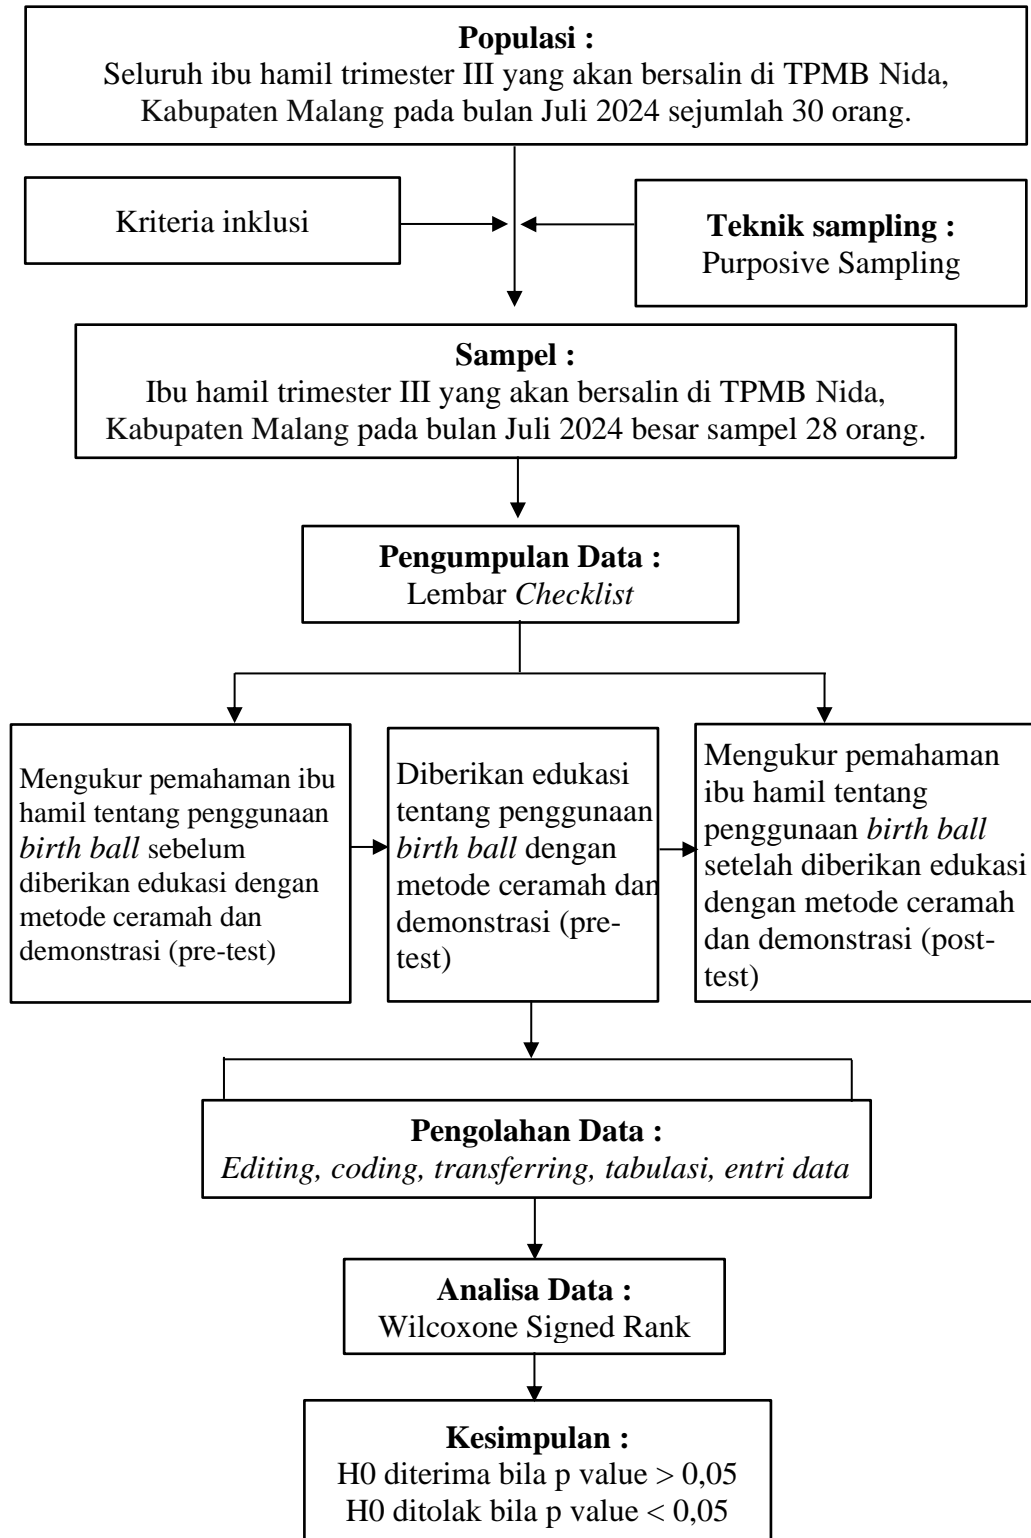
**Populasi :**
Seluruh ibu hamil trimester III yang akan bersalin di TPMB Nida, Kabupaten Malang pada bulan Juli 2024 sejumlah 30 orang.

Kriteria inklusi

**Teknik sampling :**
Purposive Sampling

**Sampel :**
Ibu hamil trimester III yang akan bersalin di TPMB Nida, Kabupaten Malang pada bulan Juli 2024 besar sampel 28 orang.

**Pengumpulan Data :**
Lembar *Checklist*

Mengukur pemahaman ibu hamil tentang penggunaan *birth ball* sebelum diberikan edukasi dengan metode ceramah dan demonstrasi (pre-test)

Diberikan edukasi tentang penggunaan *birth ball* dengan metode ceramah dan demonstrasi (pre-test)

Mengukur pemahaman ibu hamil tentang penggunaan *birth ball* setelah diberikan edukasi dengan metode ceramah dan demonstrasi (post-test)

**Pengolahan Data :**
*Editing, coding, transferring, tabulasi, entri data*

**Analisa Data :**
Wilcoxone Signed Rank

**Kesimpulan :**
H0 diterima bila p value > 0,05
H0 ditolak bila p value < 0,05